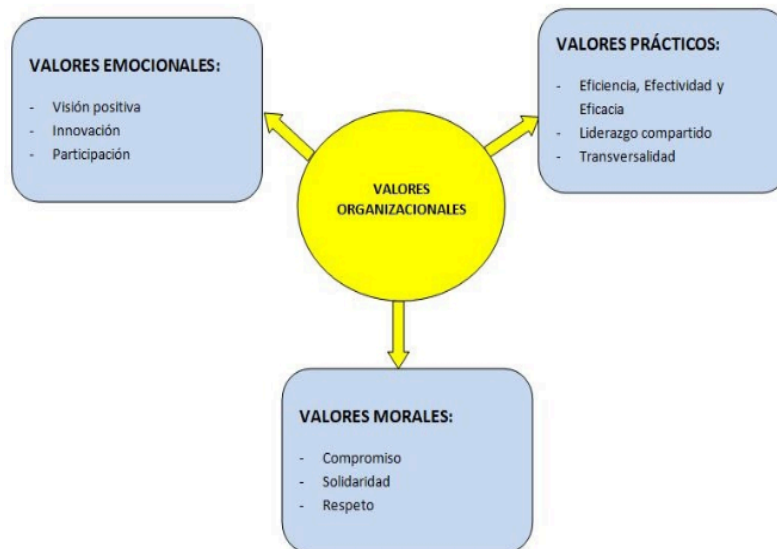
VALORES EMOCIONALES:

- Visión positiva
- Innovación
- Participación

VALORES PRÁCTICOS:

- Eficiencia, Efectividad y Eficacia
- Liderazgo compartido
- Transversalidad

VALORES ORGANIZACIONALES

VALORES MORALES:

- Compromiso
- Solidaridad
- Respeto